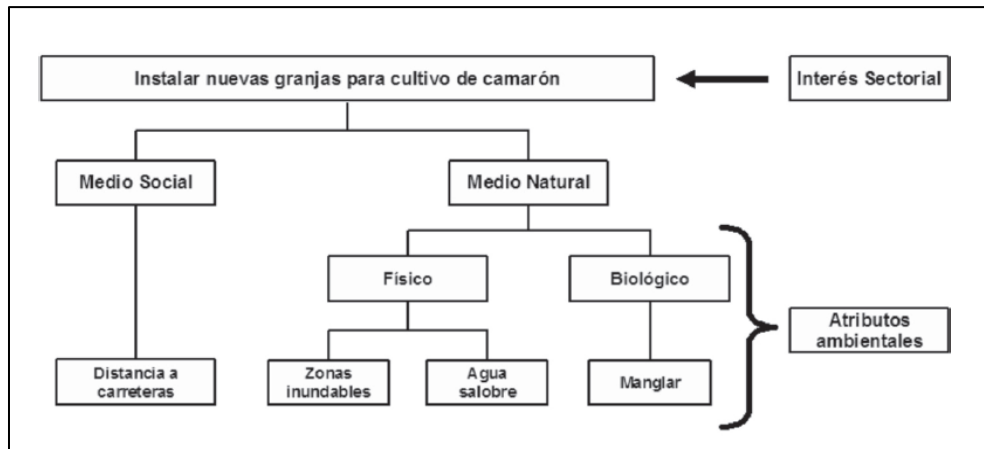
Instalar nuevas granjas para cultivo de camarón

Interés Sectorial

Medio Social

Medio Natural

Físico

Biológico

Atributos ambientales

Distancia a carreteras

Zonas inundables

Agua salobre

Manglar